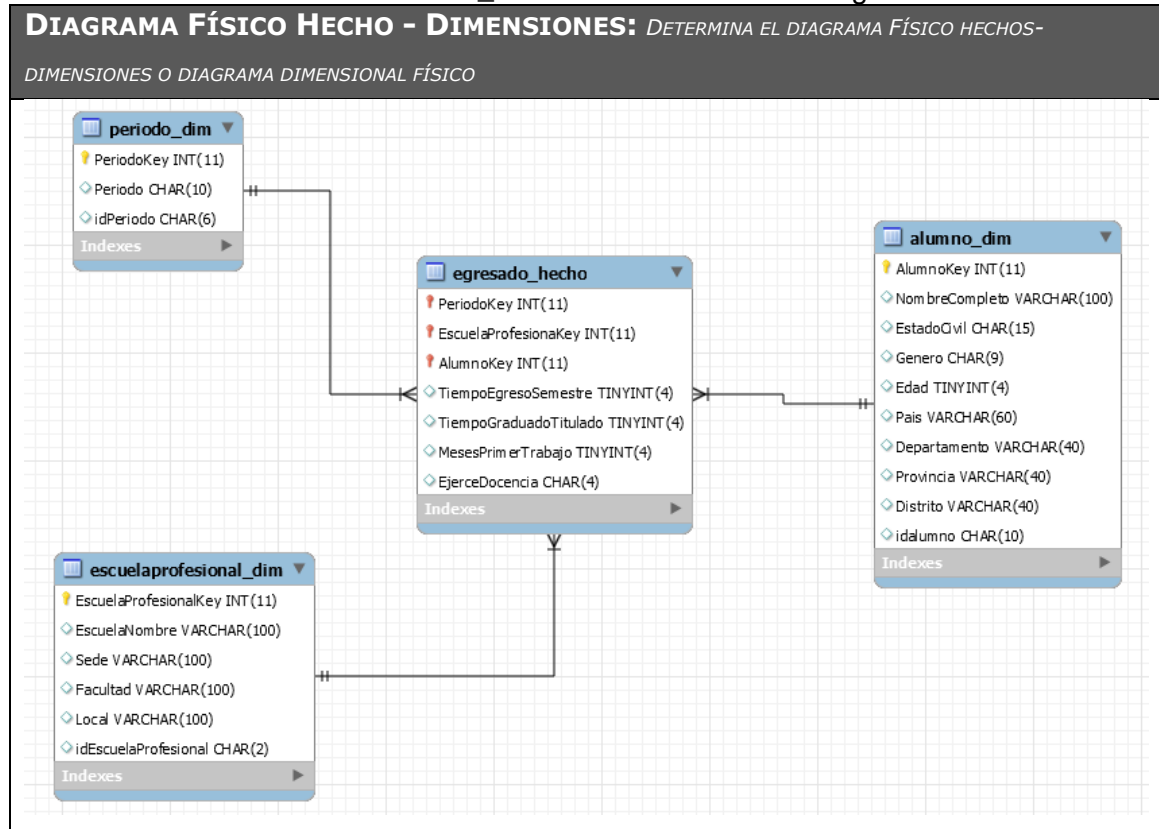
DIAGRAMA FÍSICO HECHO - DIMENSIONES: DETERMINA EL DIAGRAMA FÍSICO HECHOS-DIMENSIONES O DIAGRAMA DIMENSIONAL FÍSICO

periodo_dim
PeriodoKey INT(11)
Periodo CHAR(10)
idPeriodo CHAR(6)
Indexes

egresado_hecho
PeriodoKey INT(11)
EscuelaProfesionaKey INT(11)
AlumnoKey INT(11)
TiempoEgresoSemestre TINYINT(4)
TiempoGraduadoTitulado TINYINT(4)
MesesPrimerTrabajo TINYINT(4)
EjerceDocencia CHAR(4)
Indexes

alumno_dim
AlumnoKey INT(11)
NombreCompleto VARCHAR(100)
EstadoCivil CHAR(15)
Genero CHAR(9)
Edad TINYINT(4)
Pais VARCHAR(60)
Departamento VARCHAR(40)
Provincia VARCHAR(40)
Distrito VARCHAR(40)
idalumno CHAR(10)
Indexes

escuelaprofesional_dim
EscuelaProfesionalKey INT(11)
EscuelaNombre VARCHAR(100)
Sede VARCHAR(100)
Facultad VARCHAR(100)
Local VARCHAR(100)
idEscuelaProfesional CHAR(2)
Indexes